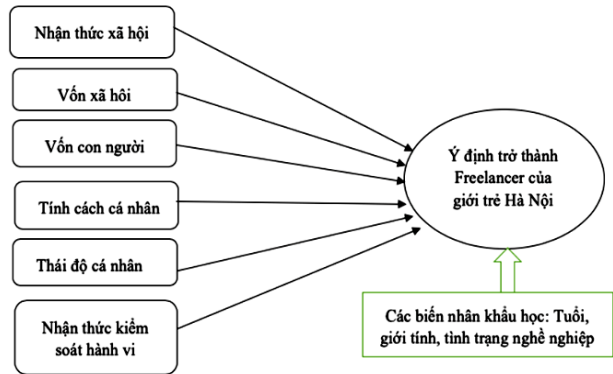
Nhận thức xã hội

Vốn xã hôi

Vốn con người

Tính cách cá nhân

Thái độ cá nhân

Nhận thức kiểm soát hành vi

Ý định trở thành Freelancer của giới trẻ Hà Nội

Các biến nhân khẩu học: Tuổi, giới tính, tình trạng nghề nghiệp